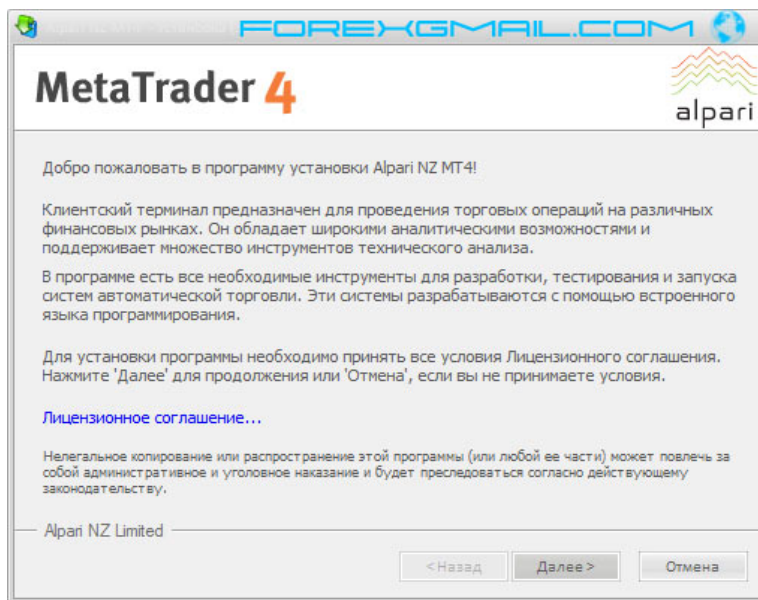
FOREXGMAIL.COM

MetaTrader 4

alpari

Добро пожаловать в программу установки Alpari NZ MT4!

Клиентский терминал предназначен для проведения торговых операций на различных финансовых рынках. Он обладает широкими аналитическими возможностями и поддерживает множество инструментов технического анализа.

В программе есть все необходимые инструменты для разработки, тестирования и запуска систем автоматической торговли. Эти системы разрабатываются с помощью встроенного языка программирования.

Для установки программы необходимо принять все условия Лицензионного соглашения. Нажмите 'Далее' для продолжения или 'Отмена', если вы не принимаете условия.

Лицензионное соглашение...

Нелегальное копирование или распространение этой программы (или любой ее части) может повлечь за собой административное и уголовное наказание и будет преследоваться согласно действующему законодательству.

Alpari NZ Limited

< Назад

Далее >

Отмена